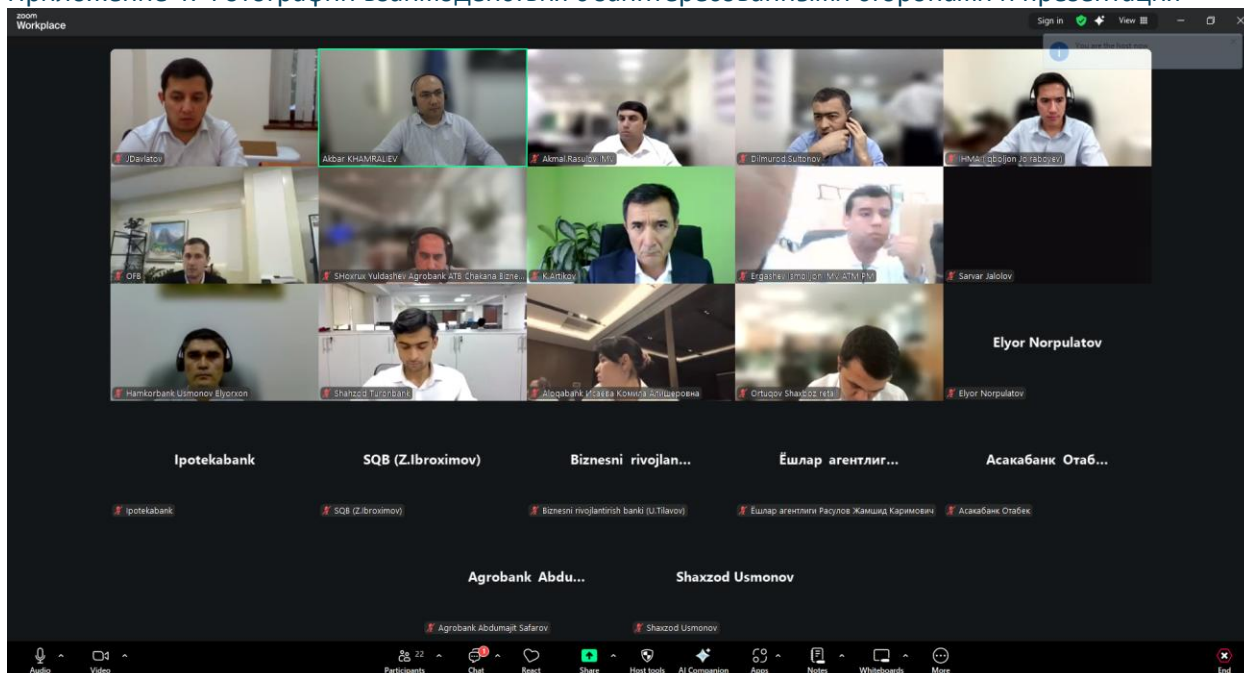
zoom Workplace

Sign in View

You are the host now

JDavlatov

Akbar KHAMRALIEV

Akmal Rasulov MV

Dilmurod Sultonov

IHMA (Iqboljon Jo'raboyev)

OFB

SHoxrux Yuldashev Agrobank ATB Chakana Bizne...

K.Artikov

Ergashev Ismoiljon MV ATM PM

Sarvar Jalolov

Hamkorbank Usmonov Elyorxon

Shahzod Turonbank

Aloqabank Исаева Комила Алишеровна

Ortuqov Shaxzod reta

Elyor Norpulatov

Elyor Norpulatov

Ipotekabank

Ipotekabank

SQB (Z.Ibroximov)

SQB (Z.Ibroximov)

Biznesni rivojlan...

Biznesni rivojlantirish banki (U.Tilavov)

Ёшлар агентлиг...

Ёшлар агентлиги Расулов Жамшид Каримович

Асакабанк Отаб...

Асакабанк Отабек

Agrobank Abdu...

Agrobank Abdumajit Safarov

Shaxzod Usmonov

Shaxzod Usmonov

Audio Video Participants 22 Chat React Share Host tools AI Companion Apps Notes Whiteboards More End